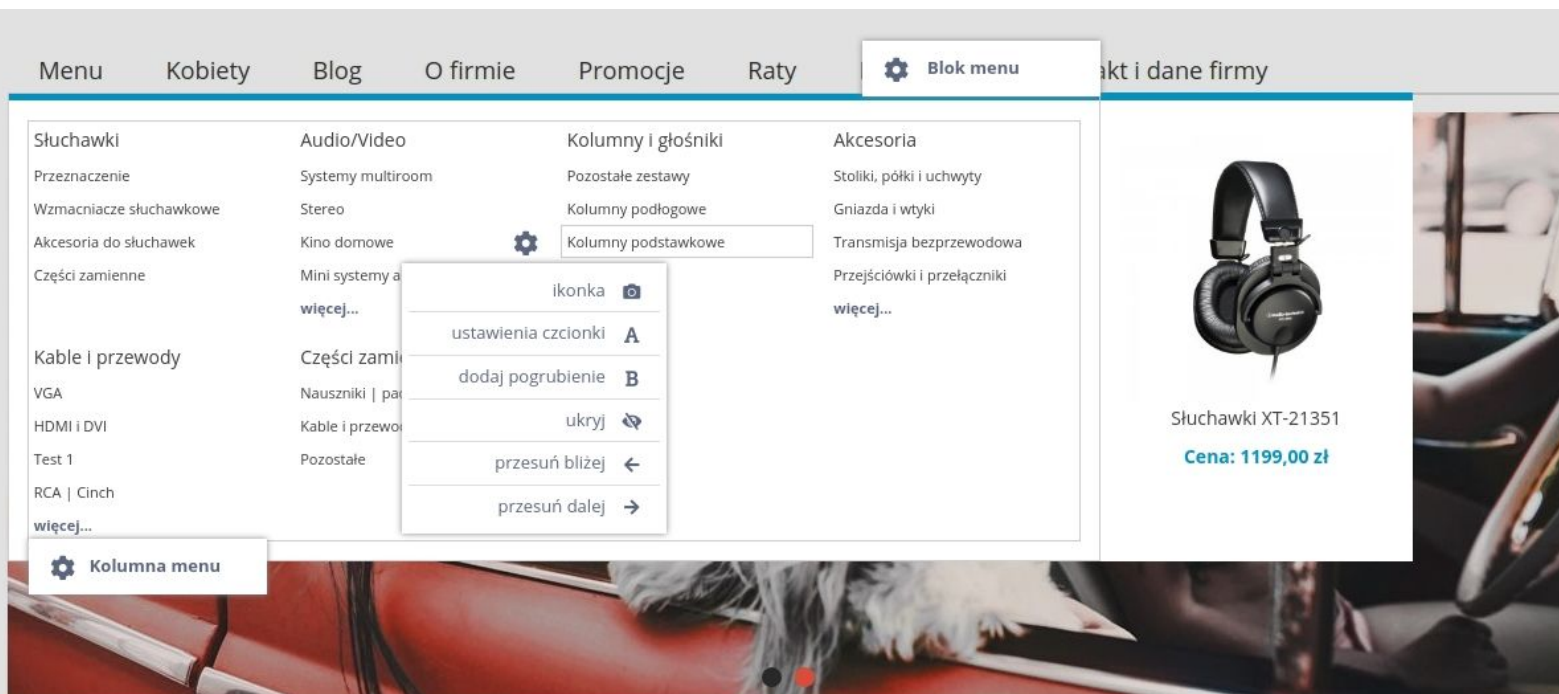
Menu Kobiety Blog O firmie Promocje Raty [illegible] Blok menu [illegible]akt i dane firmy

Słuchawki
Przeznaczenie
Wzmacniacze słuchawkowe
Akcesoria do słuchawek
Części zamienne

Audio/Video
Systemy multiroom
Stereo
Kino domowe
Mini systemy a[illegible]
więcej...

Kolumny i głośniki
Pozostałe zestawy
Kolumny podłogowe
Kolumny podstawkowe

Akcesoria
Stoliki, półki i uchwyty
Gniazda i wtyki
Transmisja bezprzewodowa
Przejściówki i przełączniki
więcej...

ikonka
ustawienia czcionki A
dodaj pogrubienie B
ukryj
przesuń bliżej ←
przesuń dalej →

Kable i przewody
VGA
HDMI i DVI
Test 1
RCA | Cinch
więcej...

Części zami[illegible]
Nauszniki | pa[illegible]
Kable i przewo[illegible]
Pozostałe

Słuchawki XT-21351
Cena: 1199,00 zł

Kolumna menu